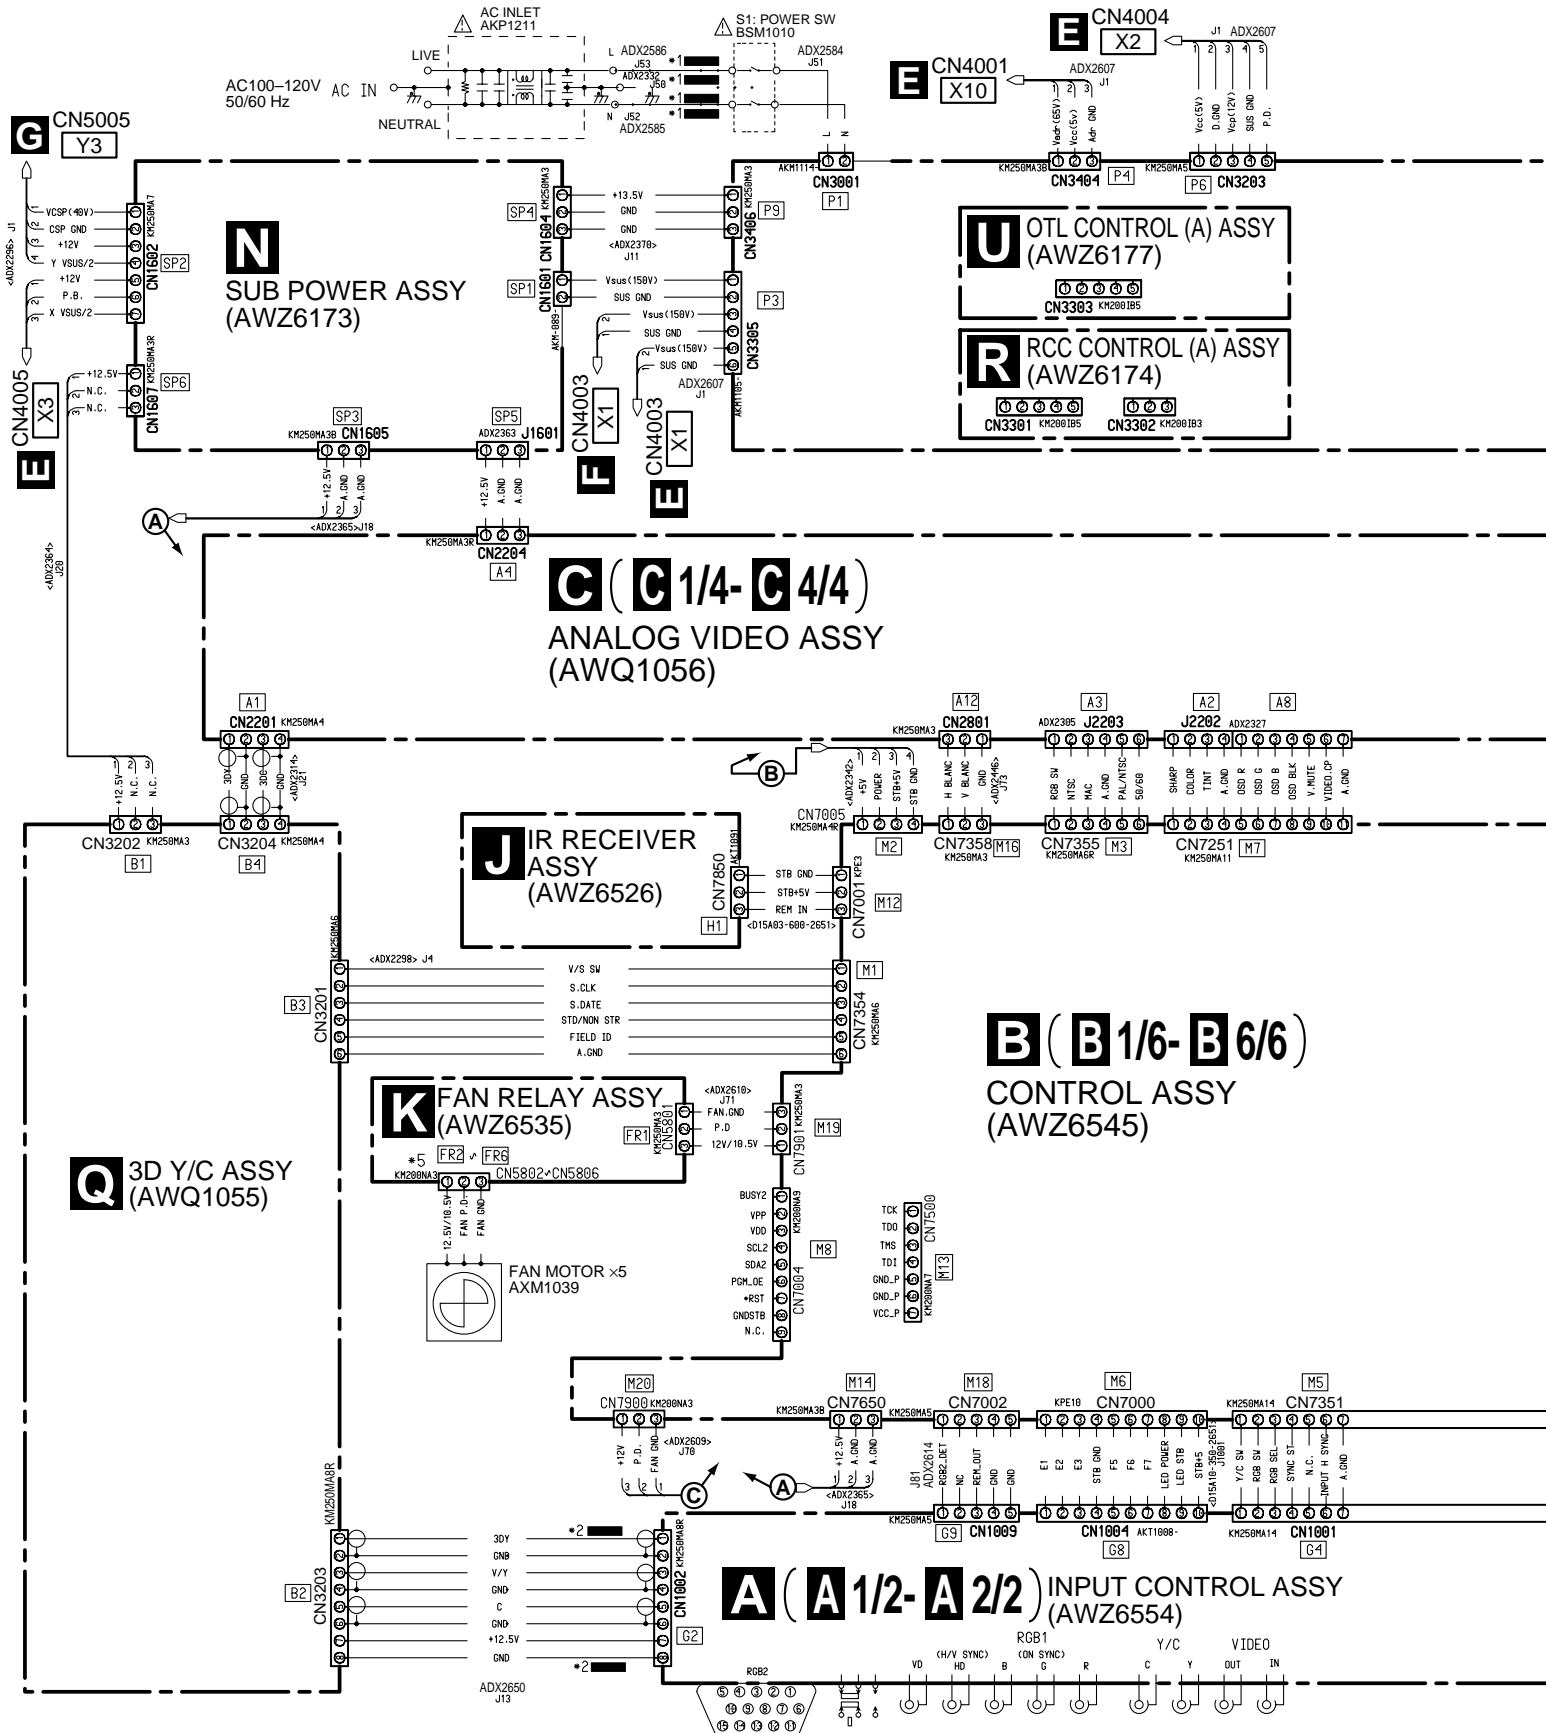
AC INLET
AKP1211
S1: POWER SW
BSM1010
CN4004
E X2
J1 ADX2607
LIVE
L ADX2586
J53
ADX2332
J50
N J52
ADX2585
ADX2584
J51
AC100–120V
50/60 Hz
AC IN
NEUTRAL
CN4001
E X10
ADX2607
J1
G CN5005
Y3
L N
AKM1114 CN3001
P1
Vadr(65V)
Vcc(5v)
Adr GND
KM250MA3B CN3404 P4
Vcc(5V)
D.GND
Vcp(12V)
SUS GND
P.D.
KM250MA5 P6 CN3203
<ADX2296> J1
VCSP(40V)
CSP GND
+12V
Y VSUS/2
+12V
P.B.
X VSUS/2
KM250MA7
CN1602
SP2
N
SUB POWER ASSY
(AWZ6173)
SP4 CN1604 KM250MA3
+13.5V
GND
GND
<ADX2370>
J11
CN3406 KM250MA3
P9
SP1 CN1601
Vsus(150V)
SUS GND
AKM-089
Vsus(150V)
SUS GND
Vsus(150V)
SUS GND
P3
CN3305
AKM1105
ADX2607
J1
U OTL CONTROL (A) ASSY
(AWZ6177)
CN3303 KM200IB5
R RCC CONTROL (A) ASSY
(AWZ6174)
CN3301 KM200IB5
CN3302 KM200IB3
CN4005
X3
E
+12.5V
N.C.
N.C.
KM250MA3R
CN1607
SP6
SP3
KM250MA3B CN1605
SP5
ADX2363 J1601
CN4003
X1
F
CN4003
X1
E
+12.5V
A.GND
A.GND
<ADX2365>J18
+12.5V
A.GND
A.GND
A
<ADX2364>
J20
KM250MA3R
CN2204
A4
C ( C 1/4- C 4/4 )
ANALOG VIDEO ASSY
(AWQ1056)
A1
CN2201 KM250MA4
3DY
GND
3DC
GND
<ADX2314>
J21
A12
KM250MA3 CN2801
<ADX2342>
+5V
POWER
STB+5V
STB GND
B
H BLANC
V BLANC
GND
<ADX2346>
J13
A3
ADX2305 J2203
RGB SW
NTSC
MAC
A.GND
PAL/NTSC
50/60
A2 A8
J2202 ADX2327
SHARP
COLOR
TINT
A.GND
OSD R
OSD G
OSD B
OSD BLK
V.MUTE
VIDEO.CP
A.GND
+12.5V
N.C.
N.C.
CN3202 KM250MA3
B1
CN3204 KM250MA4
B4
J IR RECEIVER
ASSY
(AWZ6526)
CN7850 AKT1091
H1
STB GND
STB+5V
REM IN
<D15A03-600-2651>
CN7005
KM250MA4R
M2
CN7001 KPE3
M12
CN7358 M16
KM250MA3
CN7355 M3
KM250MA6R
CN7251 M7
KM250MA11
KM250MA6
<ADX2298> J4
CN3201
B3
V/S SW
S.CLK
S.DATE
STD/NON STR
FIELD ID
A.GND
M1
CN7354 KM250MA6
B ( B 1/6- B 6/6 )
CONTROL ASSY
(AWZ6545)
K FAN RELAY ASSY
(AWZ6535)
FR1
KM250MA3
CN5801
<ADX2610>
J71
FAN.GND
P.D
12V/10.5V
CN7901 KM250MA3
M19
∗5 FR2 ∼ FR6
KM200NA3 CN5802∼CN5806
12.5V/10.5V
FAN P.D
FAN GND
FAN MOTOR ×5
AXM1039
Q 3D Y/C ASSY
(AWQ1055)
BUSY2
VPP
VDD
SCL2
SDA2
PGM_OE
∗RST
GNDSTB
N.C.
KM200NA9
CN7004
M8
TCK
TDO
TMS
TDI
GND_P
GND_P
VCC_P
CN7500
KM200NA7
M13
M20
CN7900 KM200NA3
+12V
P.D.
FAN GND
<ADX2609>
J70
C
M14
KM250MA3B CN7650
+12.5V
A.GND
A.GND
<ADX2365>
J18
A
M18
KM250MA5 CN7002
J81
ADX2614
RGB2_DET
NC
REM_OUT
GND
GND
M6
KPE10 CN7000
E1
E2
E3
STB GND
F5
F6
F7
LED POWER
LED STB
STB+5
<D15A10-350-2651>
J1601
M5
KM250MA14 CN7351
Y/C SW
RGB SW
RGB SEL
SYNC ST
N.C.
INPUT H SYNC
A.GND
KM250MA5 G9 CN1009
CN1004 AKT1008-
G8
KM250MA14 CN1001
G4
KM250MA8R
CN3203
B2
3DY
GND
V/Y
GND
C
GND
+12.5V
GND
∗2
∗2
CN1002 KM250MA8R
G2
A ( A 1/2- A 2/2 ) INPUT CONTROL ASSY
(AWZ6554)
ADX2650
J13
RGB2
RGB1
(H/V SYNC) (ON SYNC)
VD HD B G R
Y/C
C Y
VIDEO
OUT IN